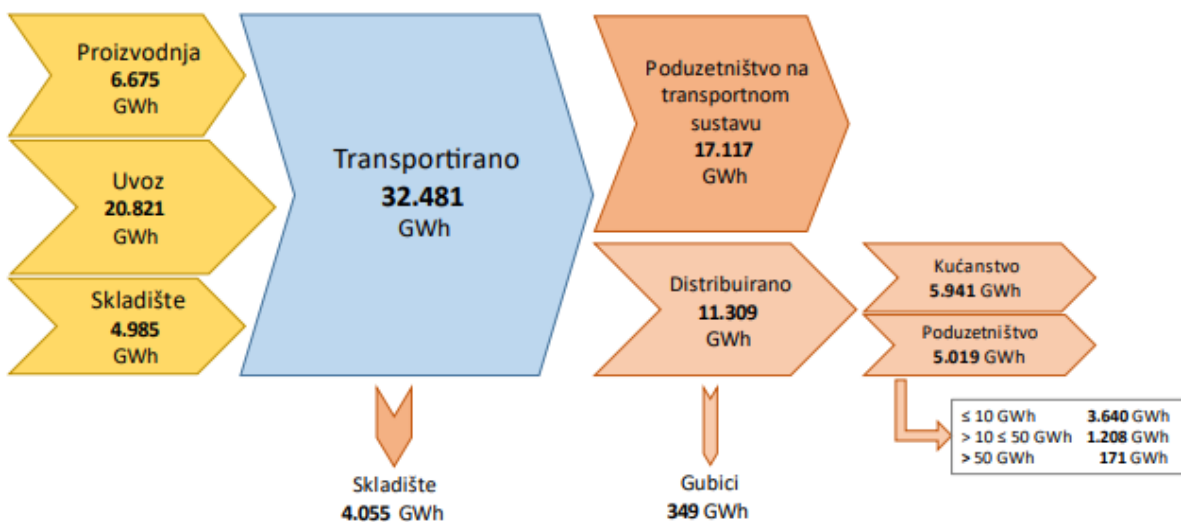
Proizvodnja
6.675
GWh

Uvoz
20.821
GWh

Skladište
4.985
GWh

Transportirano
32.481
GWh

Skladište
4.055 GWh

Poduzetništvo na transportnom sustavu
17.117
GWh

Distribuirano
11.309
GWh

Gubici
349 GWh

Kućanstvo
5.941 GWh

Poduzetništvo
5.019 GWh

| ≤ 10 GWh | 3.640 GWh |
|---|---|
| > 10 ≤ 50 GWh | 1.208 GWh |
| > 50 GWh | 171 GWh |